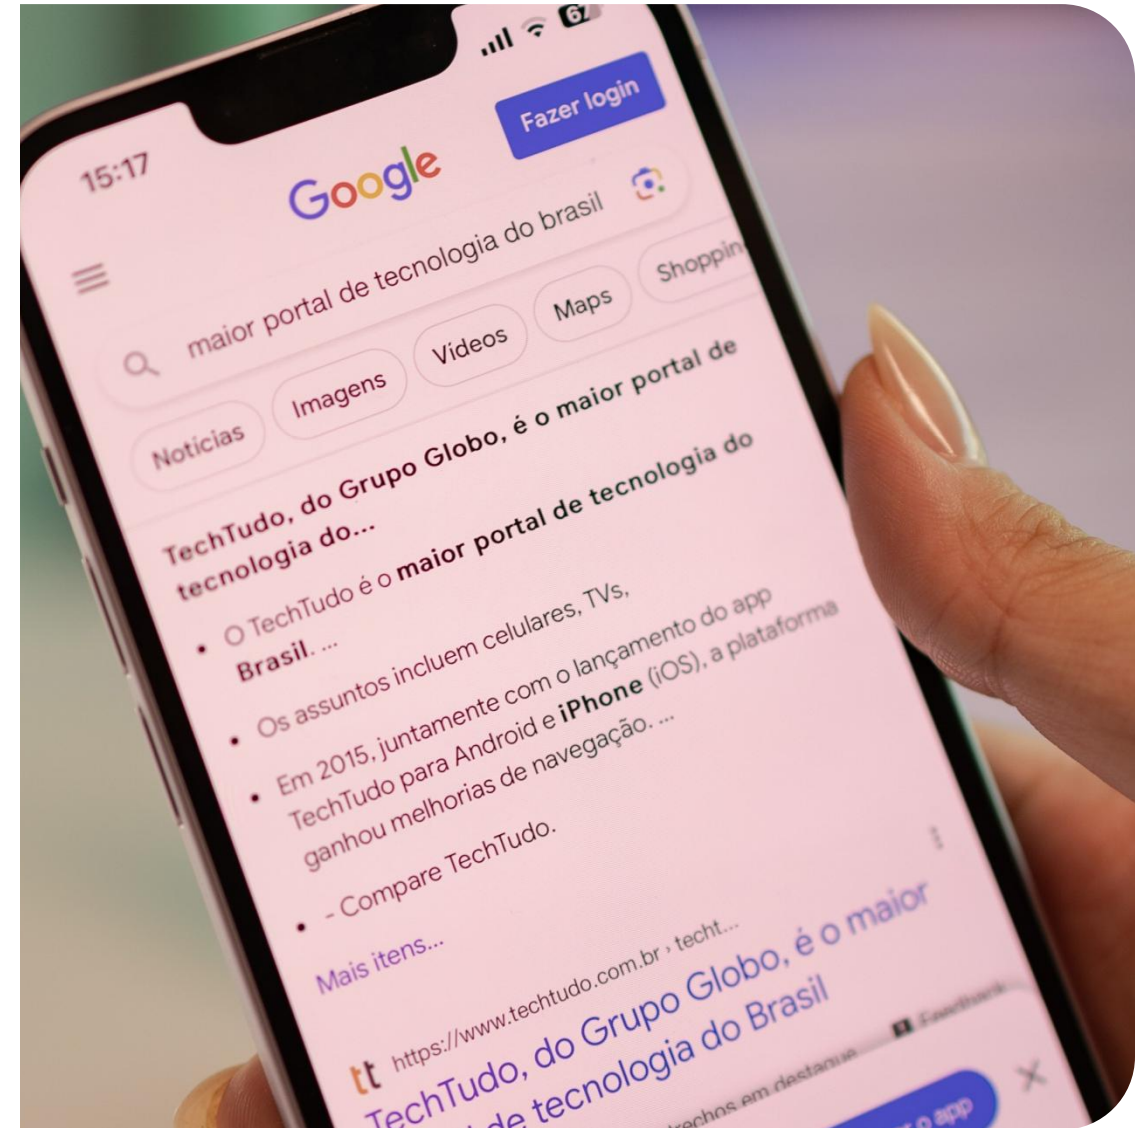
15:17

67

Fazer login

Google

maior portal de tecnologia do brasil

Notícias Imagens Vídeos Maps Shoppin

TechTudo, do Grupo Globo, é o maior portal de tecnologia do...

• O TechTudo é o maior portal de tecnologia do Brasil. ...

• Os assuntos incluem celulares, TVs,

• Em 2015, juntamente com o lançamento do app TechTudo para Android e iPhone (iOS), a plataforma ganhou melhorias de navegação. ...

• - Compare TechTudo.

Mais itens...

tt https://www.techtudo.com.br › techt...

TechTudo, do Grupo Globo, é o maior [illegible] de tecnologia do Brasil

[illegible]rechos em destaque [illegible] Feedback

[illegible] o app